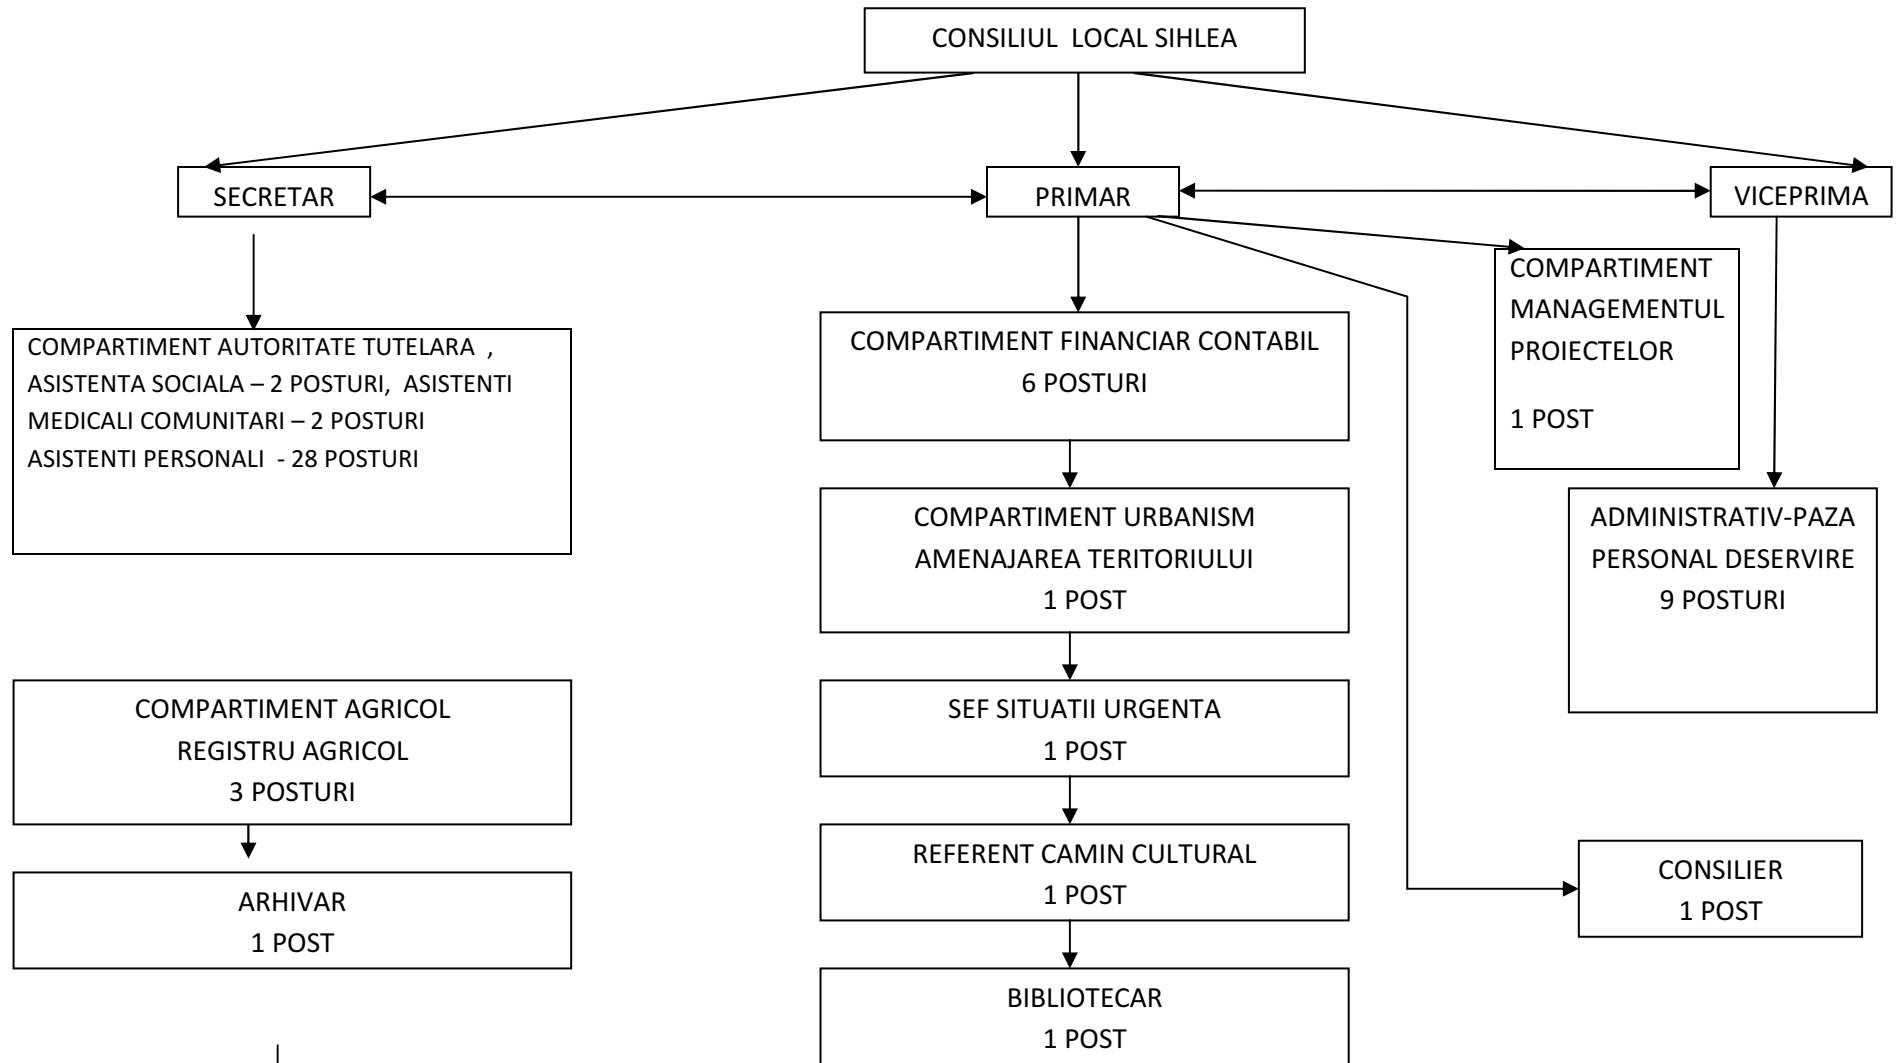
CONSILIUL LOCAL SIHLEA

SECRETAR

PRIMAR

VICEPRIMA

COMPARTIMENT AUTORITATE TUTELARA , ASISTENTA SOCIALA – 2 POSTURI, ASISTENTI MEDICALI COMUNITARI – 2 POSTURI ASISTENTI PERSONALI - 28 POSTURI

COMPARTIMENT FINANCIAR CONTABIL
6 POSTURI

COMPARTIMENT MANAGEMENTUL PROIECTELOR

1 POST

ADMINISTRATIV-PAZA
PERSONAL DESERVIRE
9 POSTURI

COMPARTIMENT URBANISM
AMENAJAREA TERITORIULUI
1 POST

COMPARTIMENT AGRICOL
REGISTRU AGRICOL
3 POSTURI

SEF SITUATII URGENTA
1 POST

REFERENT CAMIN CULTURAL
1 POST

CONSILIER
1 POST

ARHIVAR
1 POST

BIBLIOTECAR
1 POST